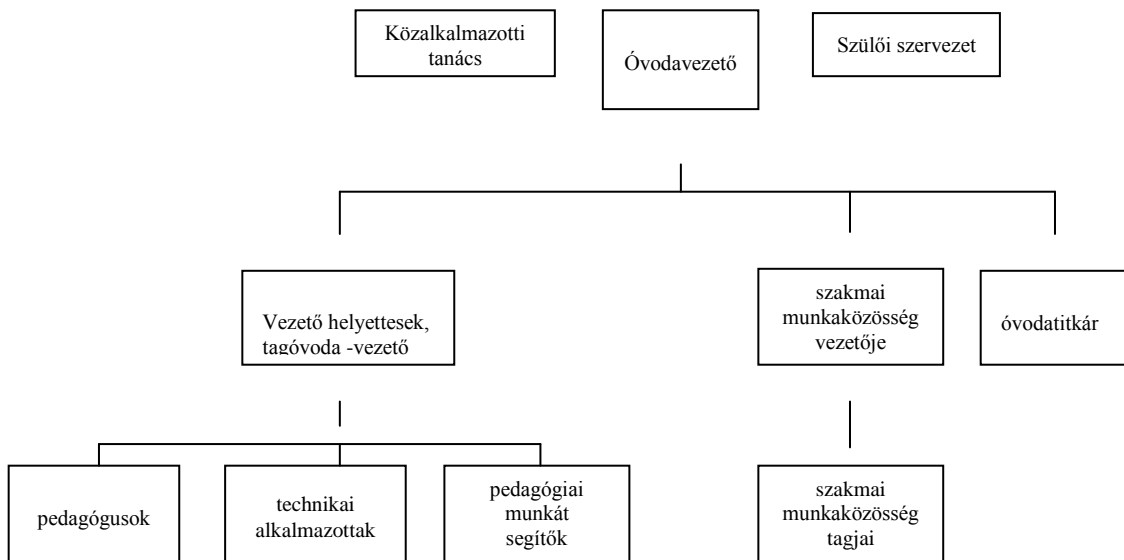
Közalkalmazotti tanács

Óvodavezető

Szülői szervezet

Vezető helyettesek, tagóvoda -vezető

szakmai munkaközösség vezetője

óvodatitkár

pedagógusok

technikai alkalmazottak

pedagógiai munkát segítők

szakmai munkaközösség tagjai